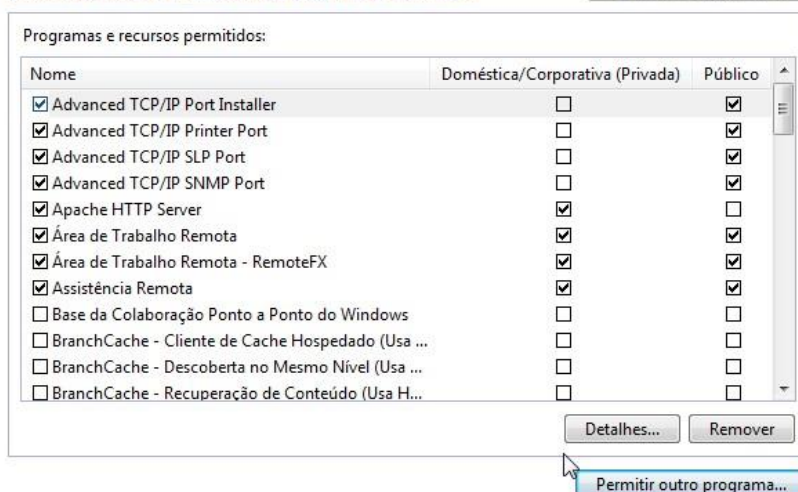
Programas e recursos permitidos:

| Nome | Doméstica/Corporativa (Privada) | Público |
|---|---|---|
| ☑ Advanced TCP/IP Port Installer | ☐ | ☑ |
| ☑ Advanced TCP/IP Printer Port | ☐ | ☑ |
| ☑ Advanced TCP/IP SLP Port | ☐ | ☑ |
| ☑ Advanced TCP/IP SNMP Port | ☐ | ☑ |
| ☑ Apache HTTP Server | ☑ | ☐ |
| ☑ Área de Trabalho Remota | ☑ | ☑ |
| ☑ Área de Trabalho Remota - RemoteFX | ☑ | ☑ |
| ☑ Assistência Remota | ☑ | ☑ |
| ☐ Base da Colaboração Ponto a Ponto do Windows | ☐ | ☐ |
| ☐ BranchCache - Cliente de Cache Hospedado (Usa ... | ☐ | ☐ |
| ☐ BranchCache - Descoberta no Mesmo Nível (Usa ... | ☐ | ☐ |
| ☐ BranchCache - Recuperação de Conteúdo (Usa H... | ☐ | ☐ |

Detalhes... Remover

Permitir outro programa...